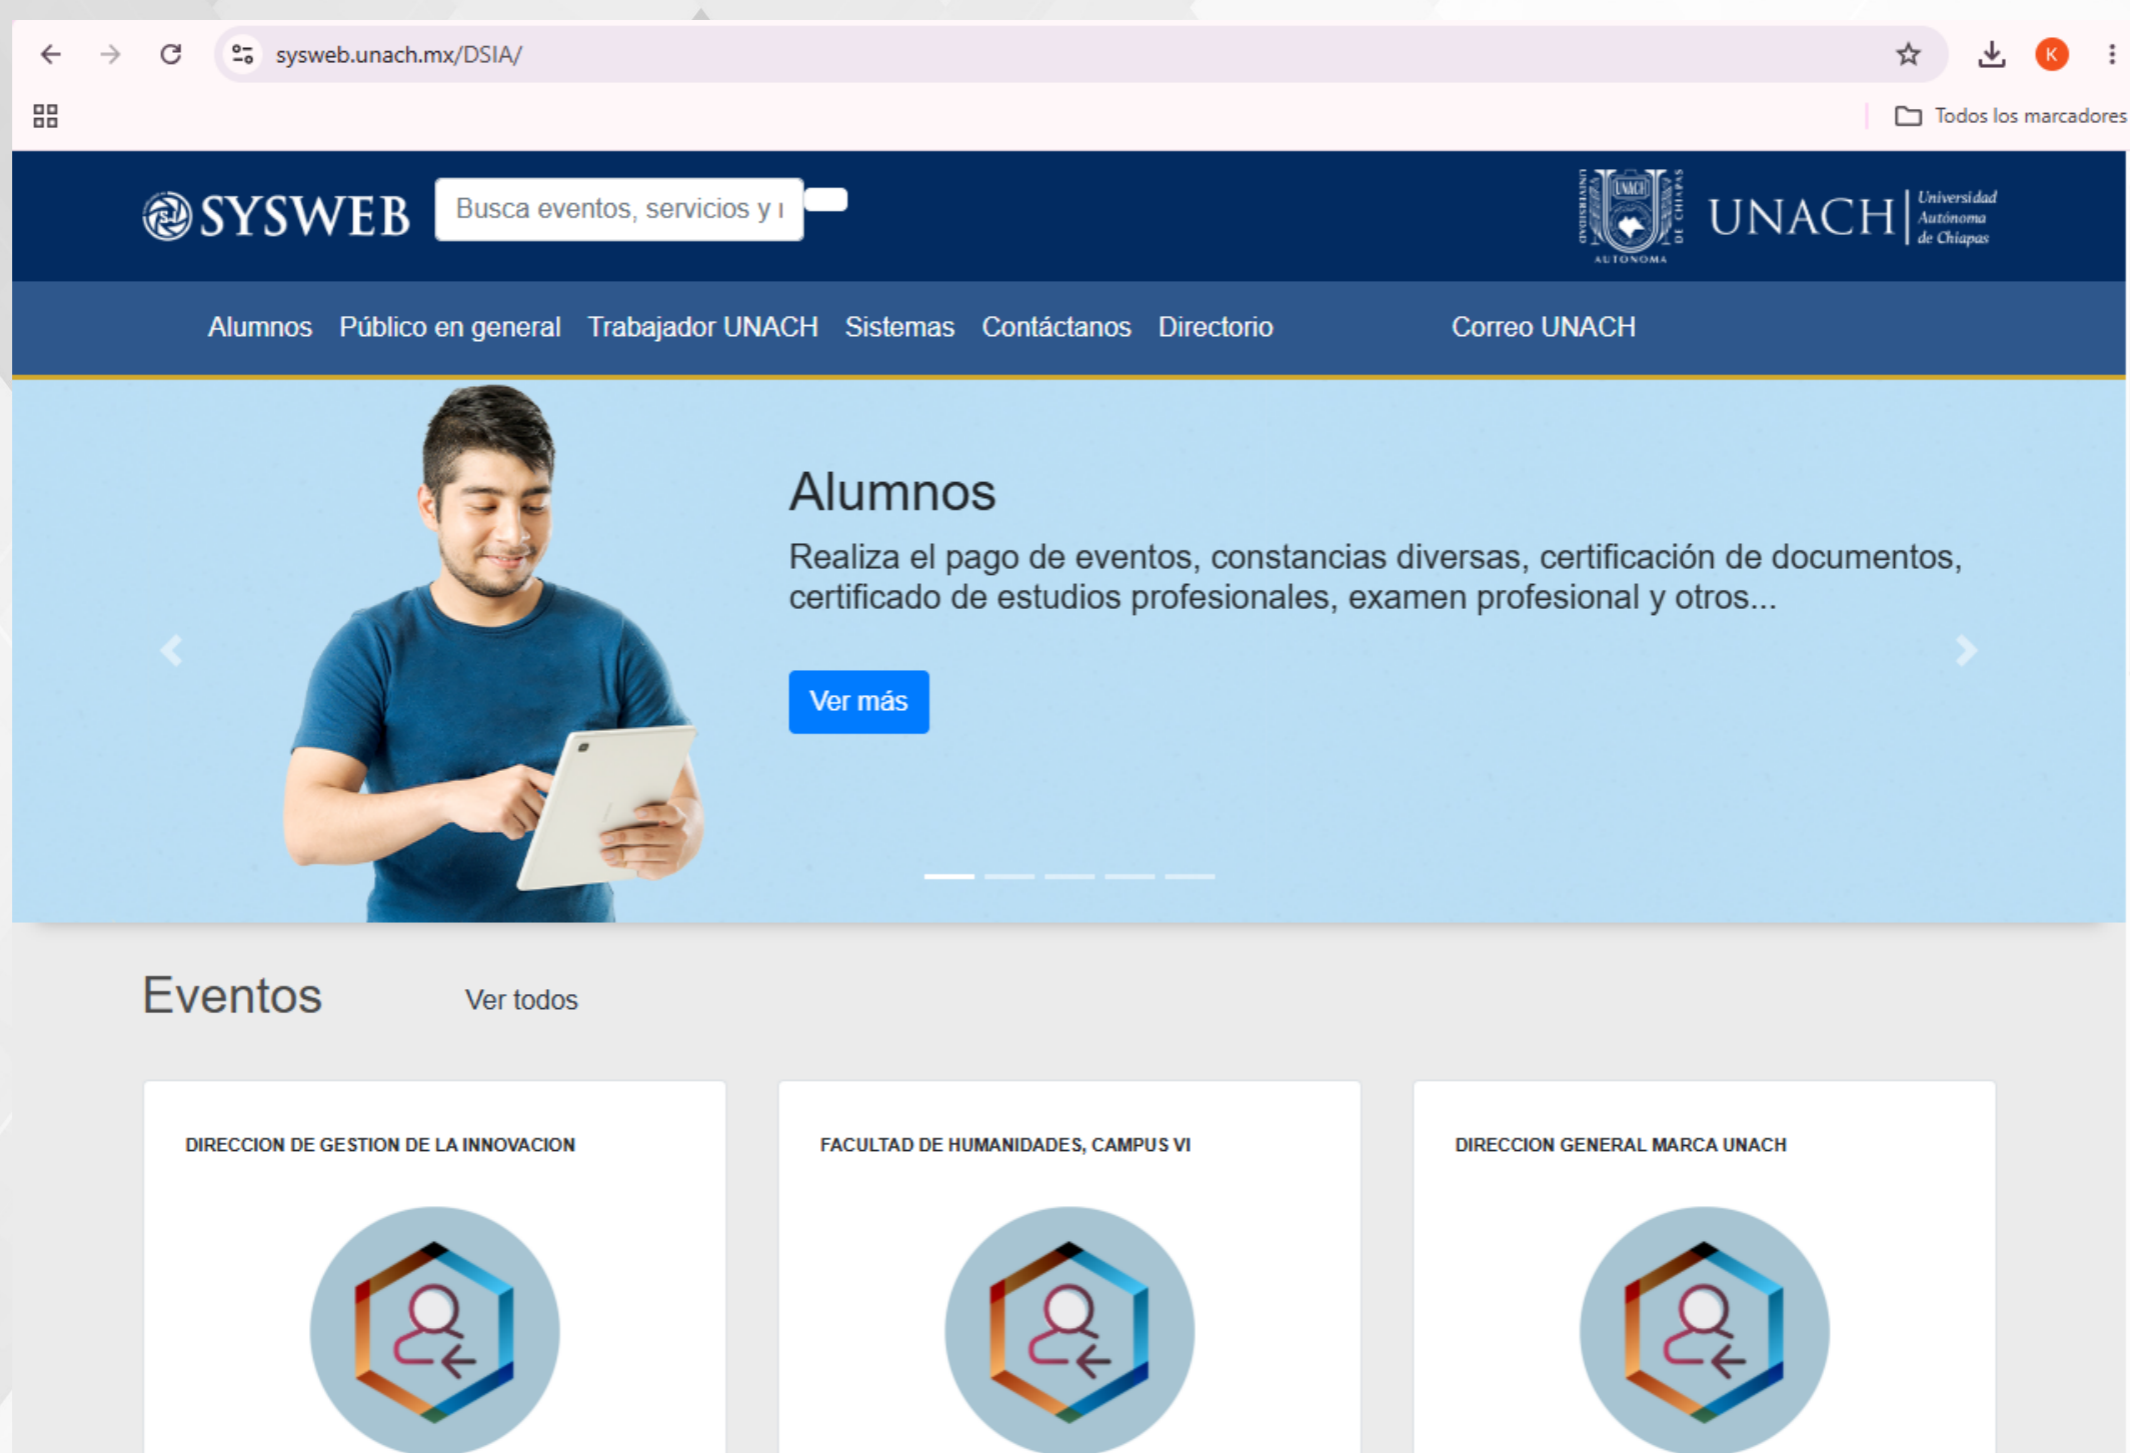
sysweb.unach.mx/DSIA/

Todos los marcadores

SYSWEB

Busca eventos, servicios y ı

UNIVERSIDAD AUTÓNOMA DE CHIAPAS UNACH

UNACH Universidad Autónoma de Chiapas

Alumnos Público en general Trabajador UNACH Sistemas Contáctanos Directorio Correo UNACH

Alumnos

Realiza el pago de eventos, constancias diversas, certificación de documentos, certificado de estudios profesionales, examen profesional y otros...

Ver más

Eventos

Ver todos

DIRECCION DE GESTION DE LA INNOVACION

FACULTAD DE HUMANIDADES, CAMPUS VI

DIRECCION GENERAL MARCA UNACH